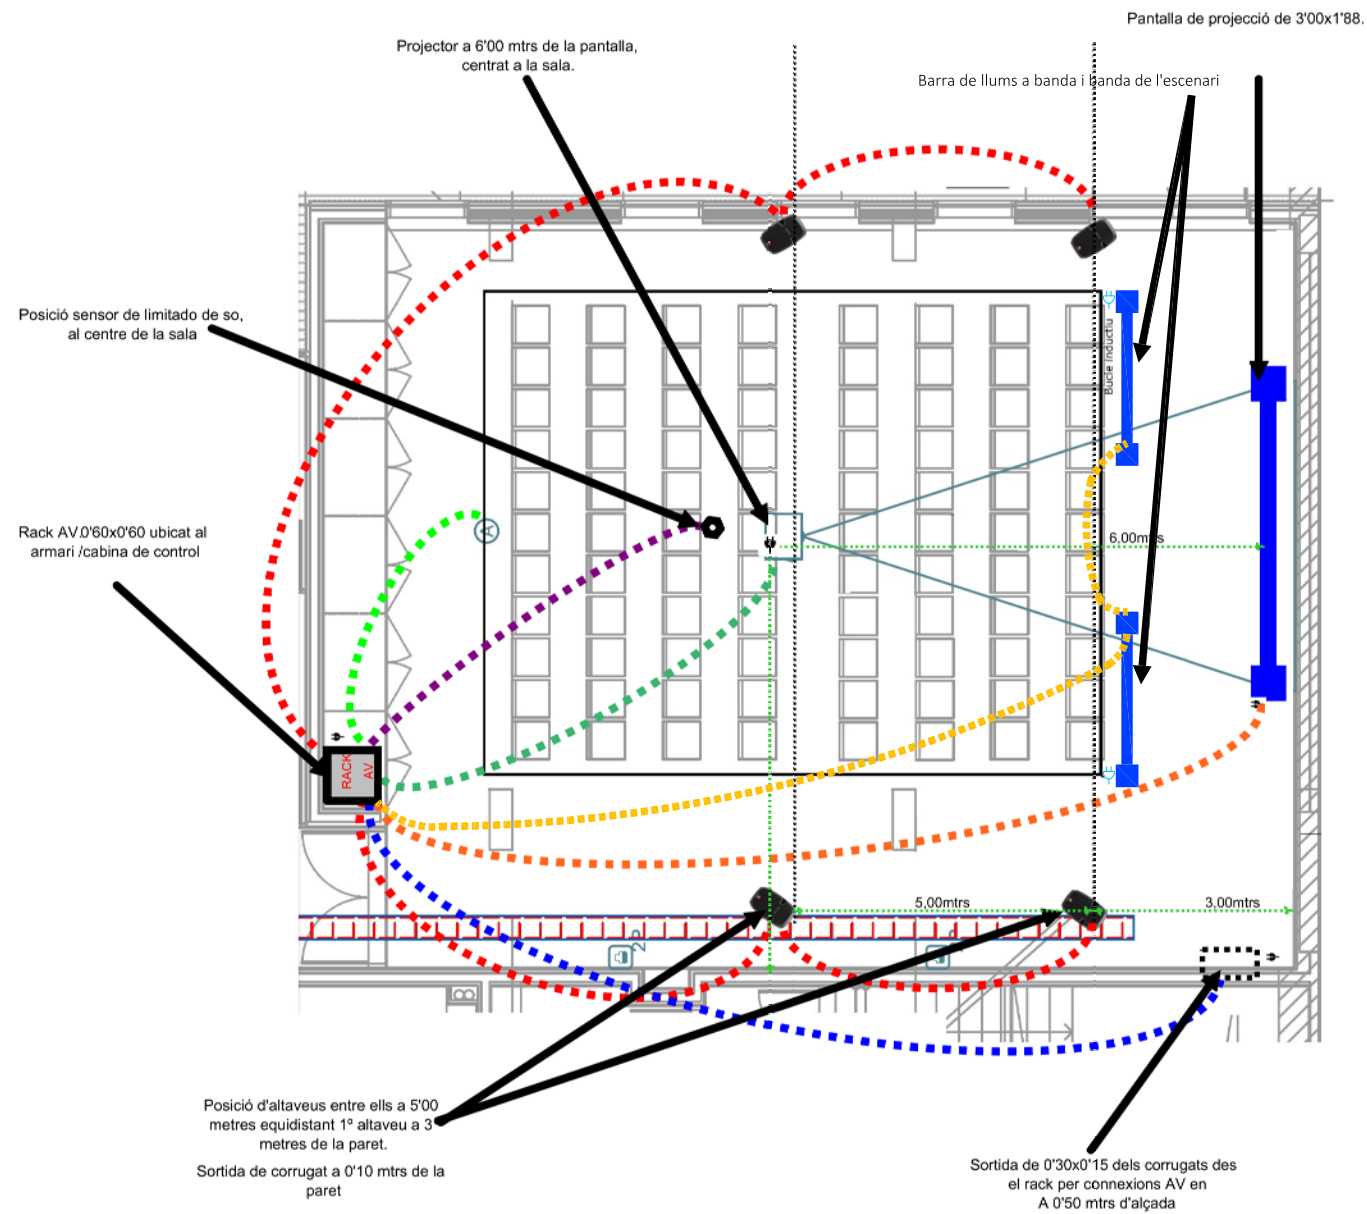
Pantalla de projecció de 3'00x1'88.

Projector a 6'00 mtrs de la pantalla, centrat a la sala.

Barra de llums a banda i banda de l'escenari

Posició sensor de limitado de so, al centre de la sala

Bucle inductiu

6,00mtrs

Rack AV 0'60x0'60 ubicat al armari /cabina de control

RACK AV

5,00mtrs

3,00mtrs

Posició d'altaveus entre ells a 5'00 metres equidistant 1º altaveu a 3 metres de la paret.

Sortida de corrugat a 0'10 mtrs de la paret

Sortida de 0'30x0'15 dels corrugats des el rack per connexions AV en A 0'50 mtrs d'alçada